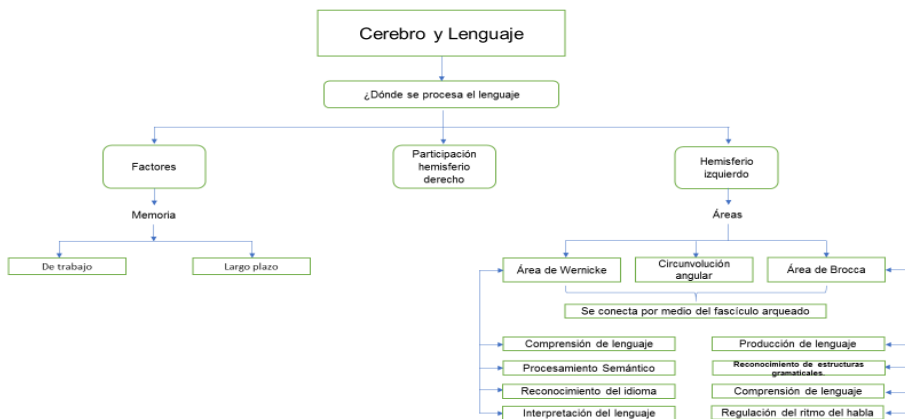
Cerebro y Lenguaje

¿Dónde se procesa el lenguaje

Factores

Participación hemisferio derecho

Hemisferio izquierdo

Memoria

Áreas

De trabajo

Largo plazo

Área de Wernicke

Circunvolución angular

Área de Brocca

Se conecta por medio del fascículo arqueado

Comprensión de lenguaje

Procesamiento Semántico

Reconocimiento del idioma

Interpretación del lenguaje

Producción de lenguaje

Reconocimiento de estructuras gramaticales.

Comprensión de lenguaje

Regulación del ritmo del habla